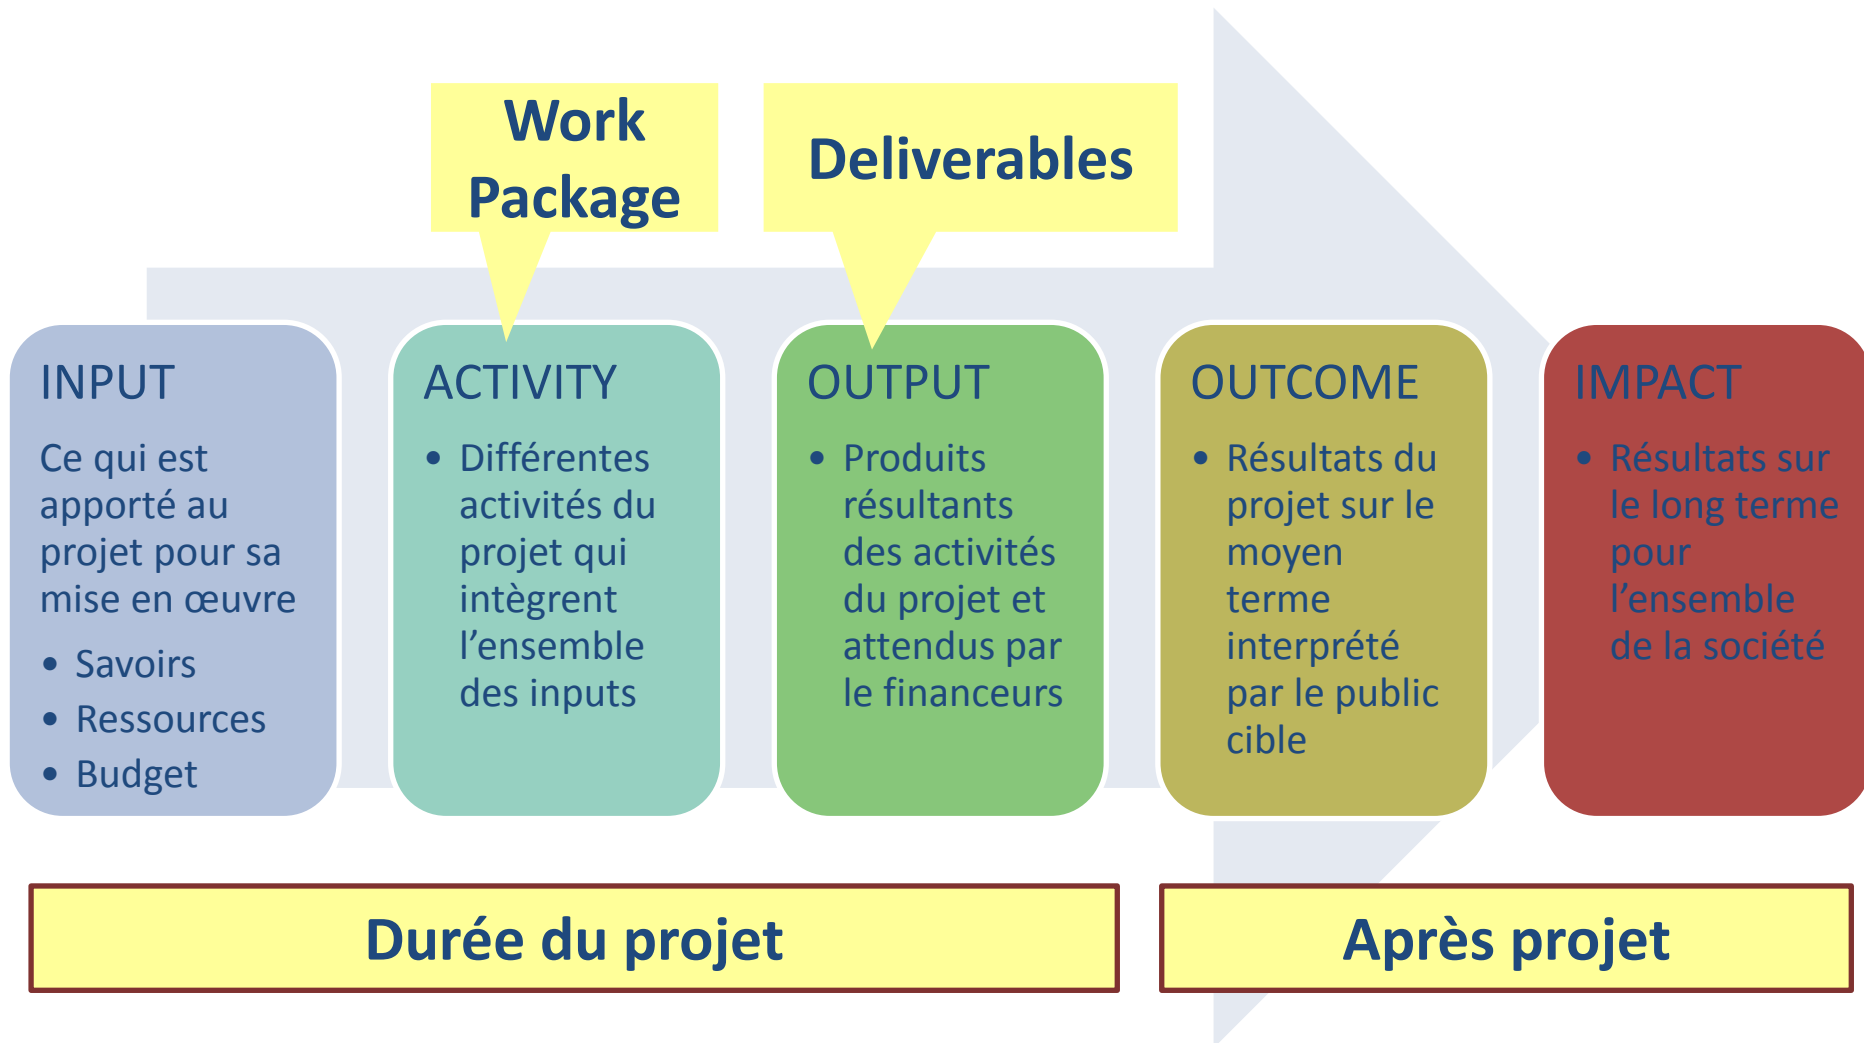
Work Package

Deliverables

INPUT

Ce qui est apporté au projet pour sa mise en œuvre

- Savoirs
- Ressources
- Budget

ACTIVITY

- Différentes activités du projet qui intègrent l'ensemble des inputs

OUTPUT

- Produits résultants des activités du projet et attendus par le financeurs

OUTCOME

- Résultats du projet sur le moyen terme interprété par le public cible

IMPACT

- Résultats sur le long terme pour l'ensemble de la société

Durée du projet

Après projet